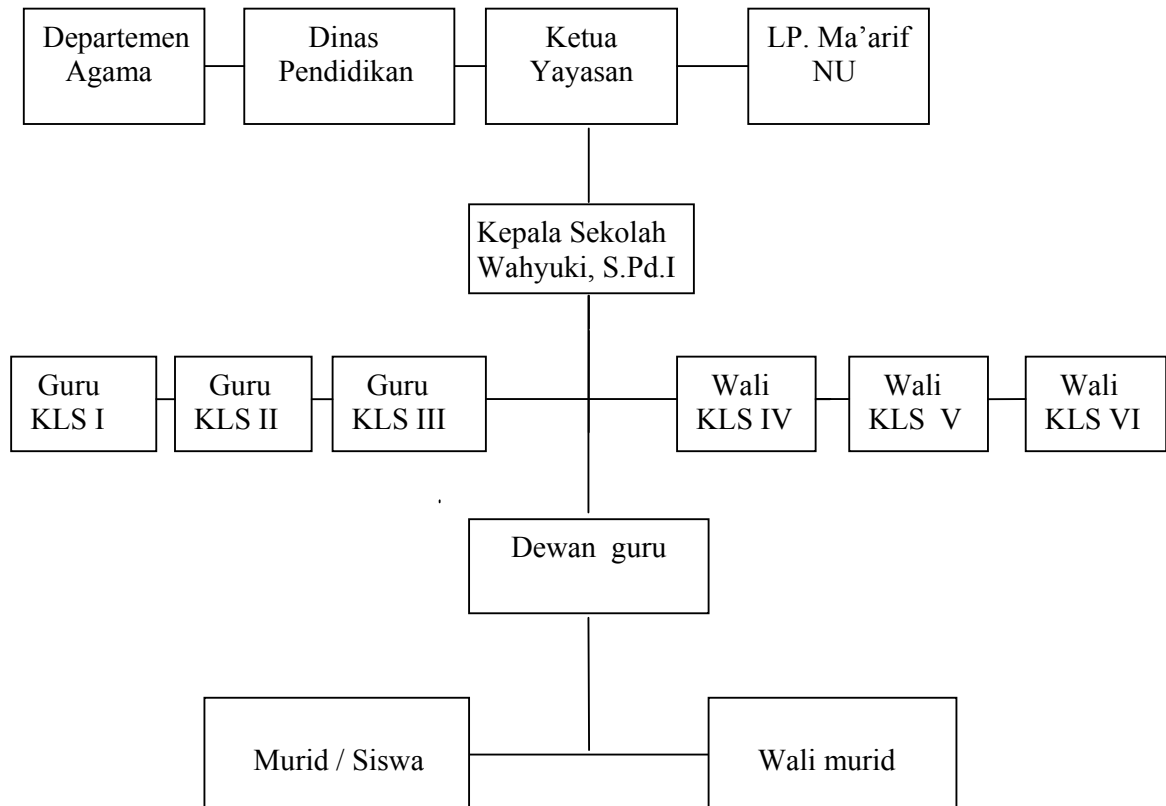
Departemen Agama

Dinas Pendidikan

Ketua Yayasan

LP. Ma'arif NU

Kepala Sekolah Wahyuki, S.Pd.I

Guru KLS I

Guru KLS II

Guru KLS III

Wali KLS IV

Wali KLS V

Wali KLS VI

Dewan guru

Murid / Siswa

Wali murid